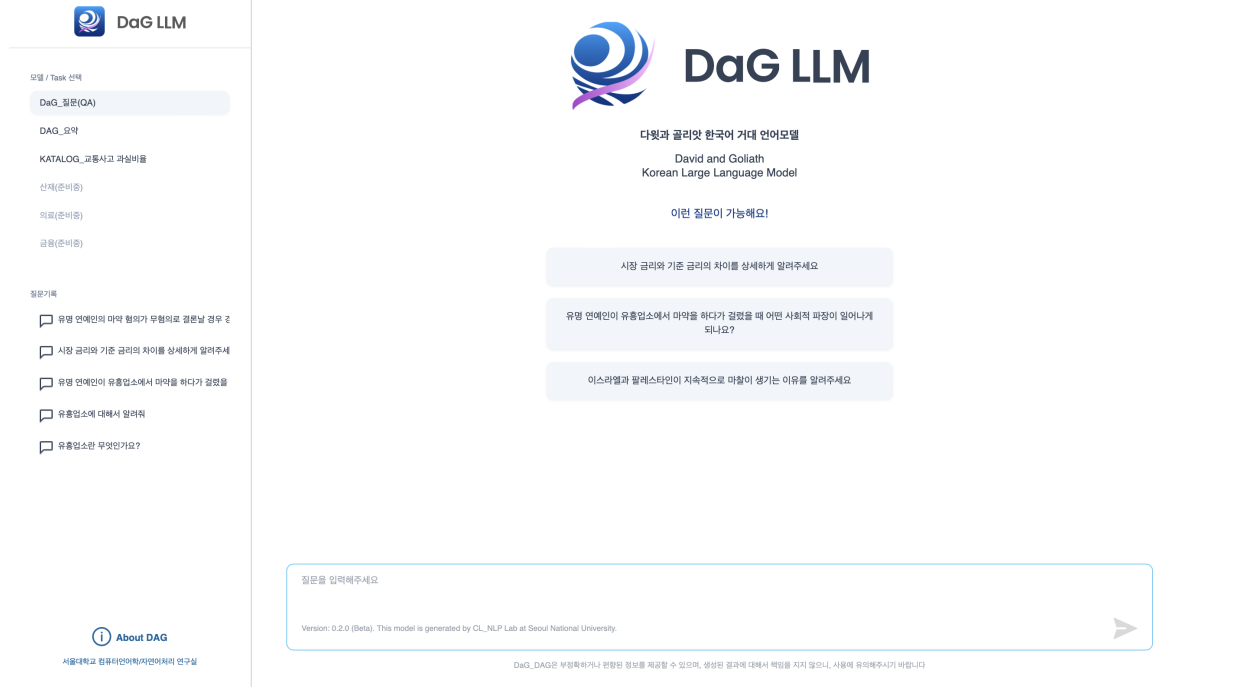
DaG LLM

모델 / Task 선택

DaG_질문(QA)

DAG_요약

KATALOG_교통사고 과실비율

산재(준비중)

의료(준비중)

금융(준비중)

질문기록

유명 연예인의 마약 혐의가 무혐의로 결론날 경우 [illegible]

시장 금리와 기준 금리의 차이를 상세하게 알려주세

유명 연예인이 유흥업소에서 마약을 하다가 걸렸을

유흥업소에 대해서 알려줘

유흥업소란 무엇인가요?

About DAG

서울대학교 컴퓨터언어학/자연어처리 연구실

DaG LLM

다윗과 골리앗 한국어 거대 언어모델

David and Goliath
Korean Large Language Model

이런 질문이 가능해요!

시장 금리와 기준 금리의 차이를 상세하게 알려주세요

유명 연예인이 유흥업소에서 마약을 하다가 걸렸을 때 어떤 사회적 파장이 일어나게 되나요?

이스라엘과 팔레스타인이 지속적으로 마찰이 생기는 이유를 알려주세요

질문을 입력해주세요

Version: 0.2.0 (Beta). This model is generated by CL_NLP Lab at Seoul National University.

DaG_DAG은 부정확하거나 편향된 정보를 제공할 수 있으며, 생성된 결과에 대해서 책임을 지지 않으니, 사용에 유의해주시기 바랍니다